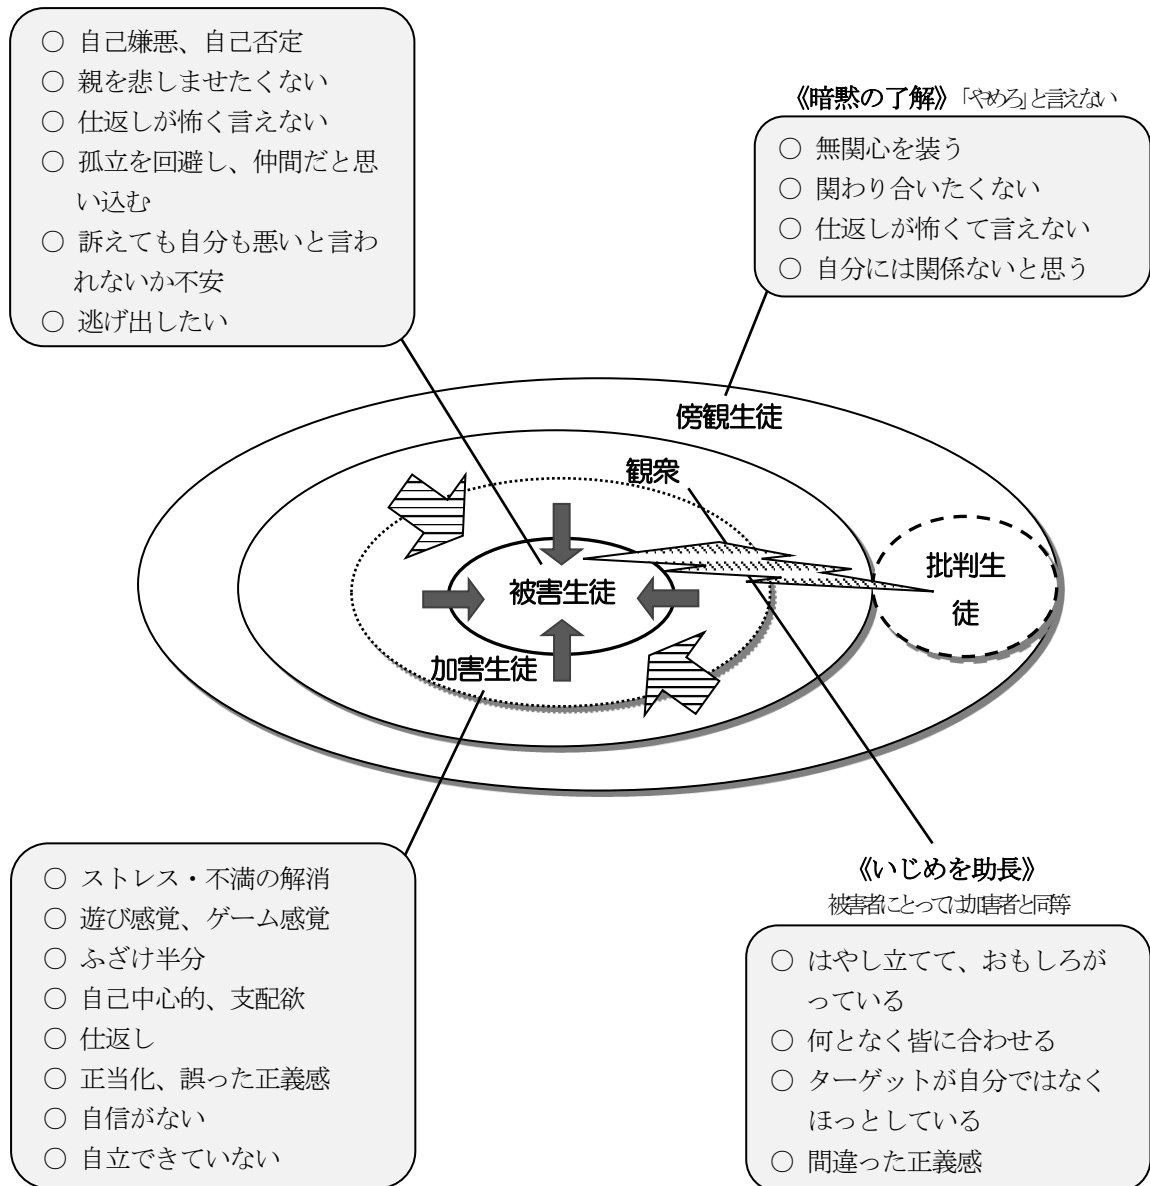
○ 自己嫌悪、自己否定
○ 親を悲しませたくない
○ 仕返しが怖く言えない
○ 孤立を回避し、仲間だと思い込む
○ 訴えても自分も悪いと言われないか不安
○ 逃げ出したい

《暗黙の了解》「やめろ」と言えない
○ 無関心を装う
○ 関わり合いたくない
○ 仕返しが怖くて言えない
○ 自分には関係ないと思う

傍観生徒
観衆
被害生徒
批判生徒
加害生徒

○ ストレス・不満の解消
○ 遊び感覚、ゲーム感覚
○ ふざけ半分
○ 自己中心的、支配欲
○ 仕返し
○ 正当化、誤った正義感
○ 自信がない
○ 自立できていない

《いじめを助長》
被害者にとっては加害者と同等
○ はやし立てて、おもしろがっている
○ 何となく皆に合わせる
○ ターゲットが自分ではなくほっとしている
○ 間違った正義感